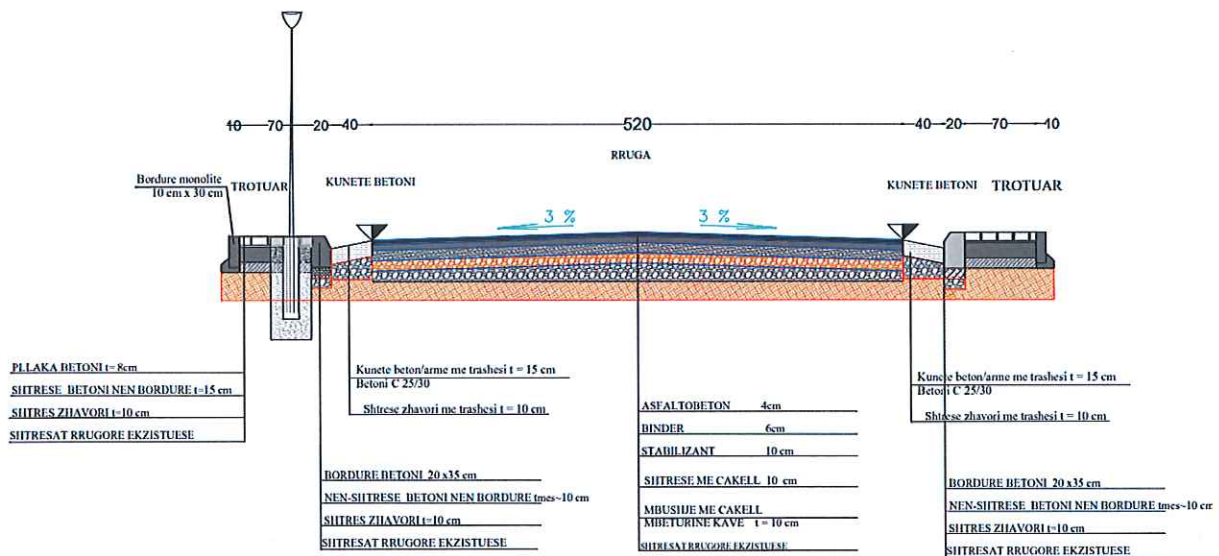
10 70 20 40 520 40 20 70 10

RRUGA

Bordure monolite 10 cm x 30 cm

TROTUAR

KUNETE BETONI

KUNETE BETONI

TROTUAR

3 %

3 %

PLLAKA BETONI t= 8cm

SHTRESE BETONI NEN BORDURE t=15 cm

SHTRES ZHAVORI t=10 cm

SHTRESAT RRUGORE EKZISTUESE

Kunete beton/arme me trashesi t = 15 cm
Betoni C 25/30

Shtrese zhavori me trashesi t = 10 cm

BORDURE BETONI 20 x35 cm

NEN-SHTRESE BETONI NEN BORDURE tmes~10 cm

SHTRES ZHAVORI t=10 cm

SHTRESAT RRUGORE EKZISTUESE

ASFALTOBETON 4cm

BINDER 6cm

STABILIZANT 10 cm

SHTRESE ME CAKELL 10 cm

MBUSHJE ME CAKELL

MBETURINE KAVE t = 10 cm

SHTRESAT RRUGORE EKZISTUESE

Kunete beton/arme me trashesi t = 15 cm
Betoni C 25/30

Shtrese zhavori me trashesi t = 10 cm

BORDURE BETONI 20 x35 cm

NEN-SHTRESE BETONI NEN BORDURE tmes~10 cm

SHTRES ZHAVORI t=10 cm

SHTRESAT RRUGORE EKZISTUESE